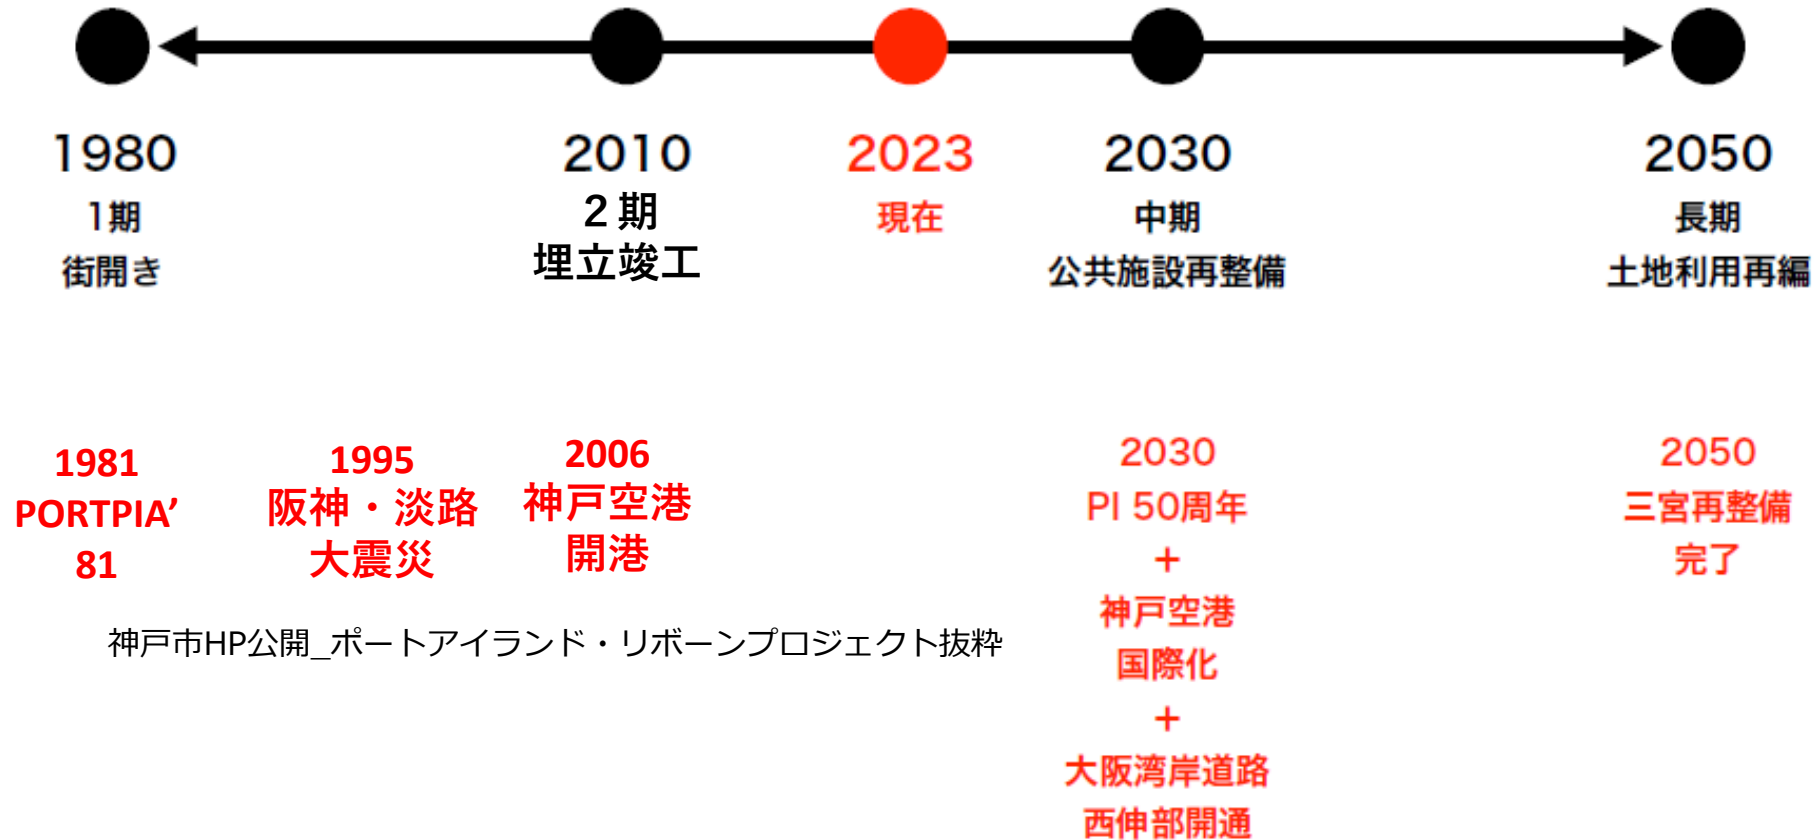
1980
1期
街開き

2010
2期
埋立竣工

2023
現在

2030
中期
公共施設再整備

2050
長期
土地利用再編

1981
PORTPIA'
81

1995
阪神・淡路
大震災

2006
神戸空港
開港

2030
PI 50周年
+
神戸空港
国際化
+
大阪湾岸道路
西伸部開通

2050
三宮再整備
完了

神戸市HP公開_ポートアイランド・リボーンプロジェクト抜粋